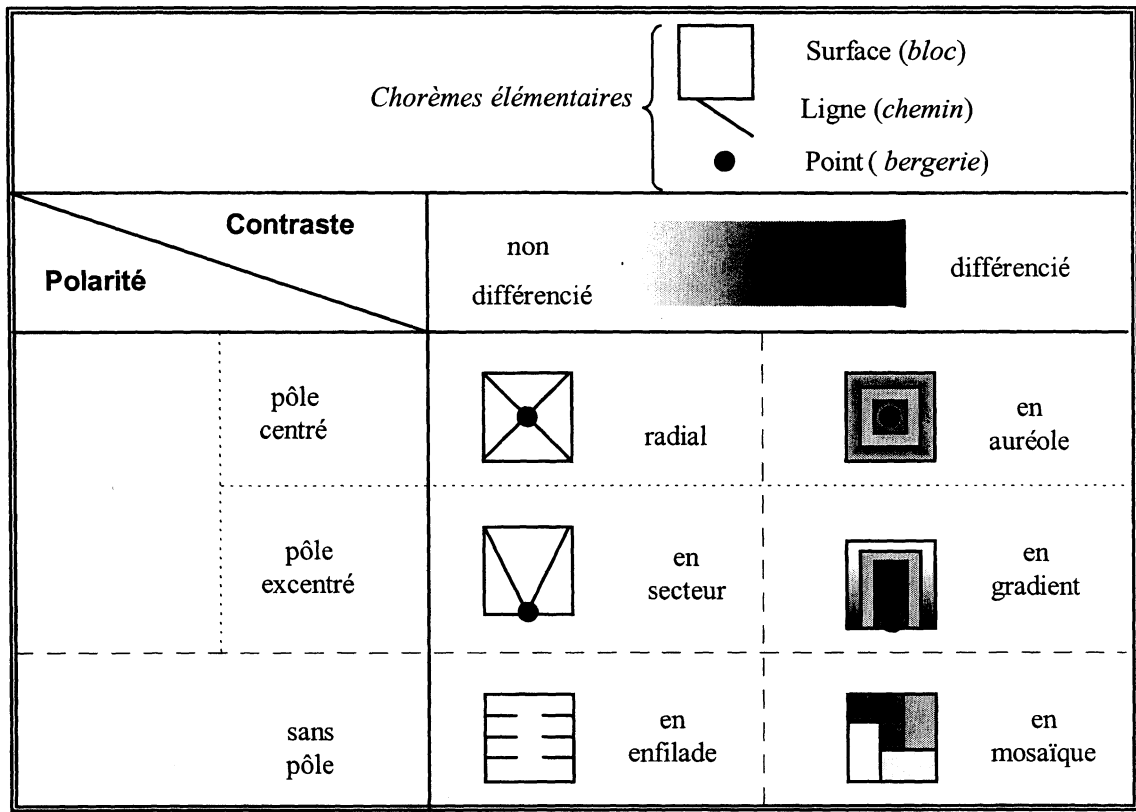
*Chorèmes élémentaires*

Surface (*bloc*)

Ligne (*chemin*)

Point ( *bergerie*)

| Contraste / Polarité | | non différencié | | différencié | |
|---|---|---|---|---|---|
| | pôle centré | | radial | | en auréole |
| | pôle excentré | | en secteur | | en gradient |
| | sans pôle | | en enfilade | | en mosaïque |